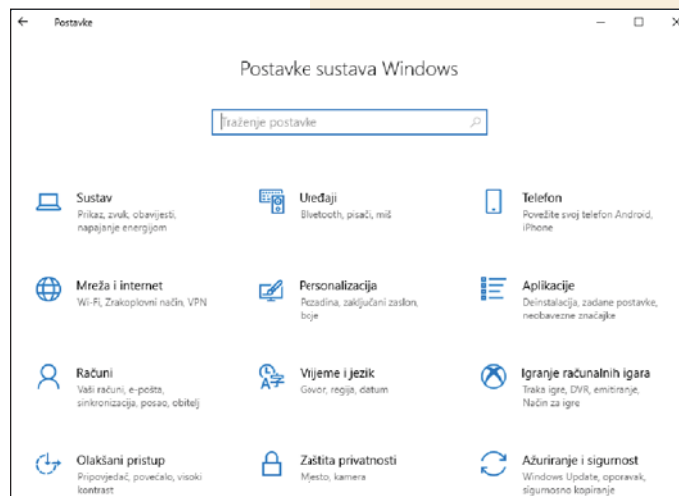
← Postavke — ☐ ✕

Postavke sustava Windows

Traženje postavke

Sustav
Prikaz, zvuk, obavijesti, napajanje energijom

Uređaji
Bluetooth, pisači, miš

Telefon
Povežite svoj telefon Android, iPhone

Mreža i internet
Wi-Fi, Zrakoplovni način, VPN

Personalizacija
Pozadina, zaključani zaslon, boje

Aplikacije
Deinstalacija, zadane postavke, neobavezne značajke

Računi
Vaši računi, e-pošta, sinkronizacija, posao, obitelj

Vrijeme i jezik
Govor, regija, datum

Igranje računalnih igara
Traka igre, DVR, emitiranje, Način za igre

Olakšani pristup
Pripovjedač, povećalo, visoki kontrast

Zaštita privatnosti
Mesto, kamera

Ažuriranje i sigurnost
Windows Update, oporavak, sigurnosno kopiranje